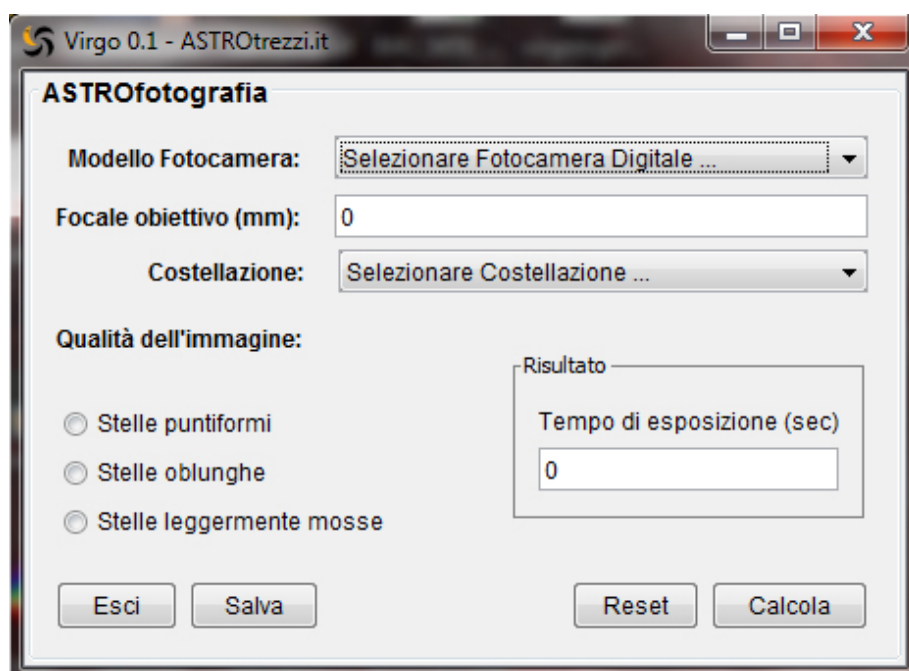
Virgo 0.1 - ASTROtrezzi.it

ASTROfotografia

Modello Fotocamera: Selezionare Fotocamera Digitale ...

Focale obiettivo (mm): 0

Costellazione: Selezionare Costellazione ...

Qualità dell'immagine:

Risultato

Stelle puntiformi

Tempo di esposizione (sec)

Stelle oblunghe

0

Stelle leggermente mosse

Esci Salva Reset Calcola